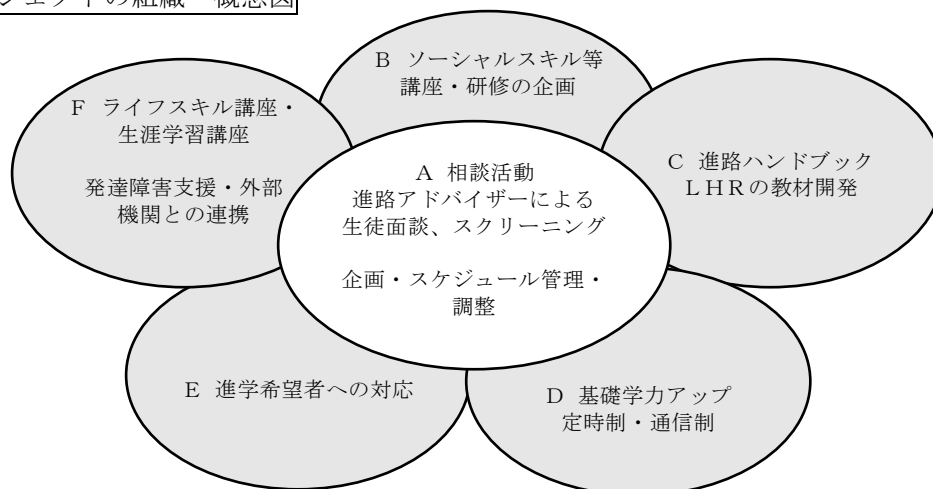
ジェクトの組織　概念図

B ソーシャルスキル等
講座・研修の企画

F ライフスキル講座・
生涯学習講座

発達障害支援・外部
機関との連携

A 相談活動
進路アドバイザーによる
生徒面談、スクリーニング

企画・スケジュール管理・
調整

C 進路ハンドブック
ＬＨＲの教材開発

E 進学希望者への対応

D 基礎学力アップ
定時制・通信制